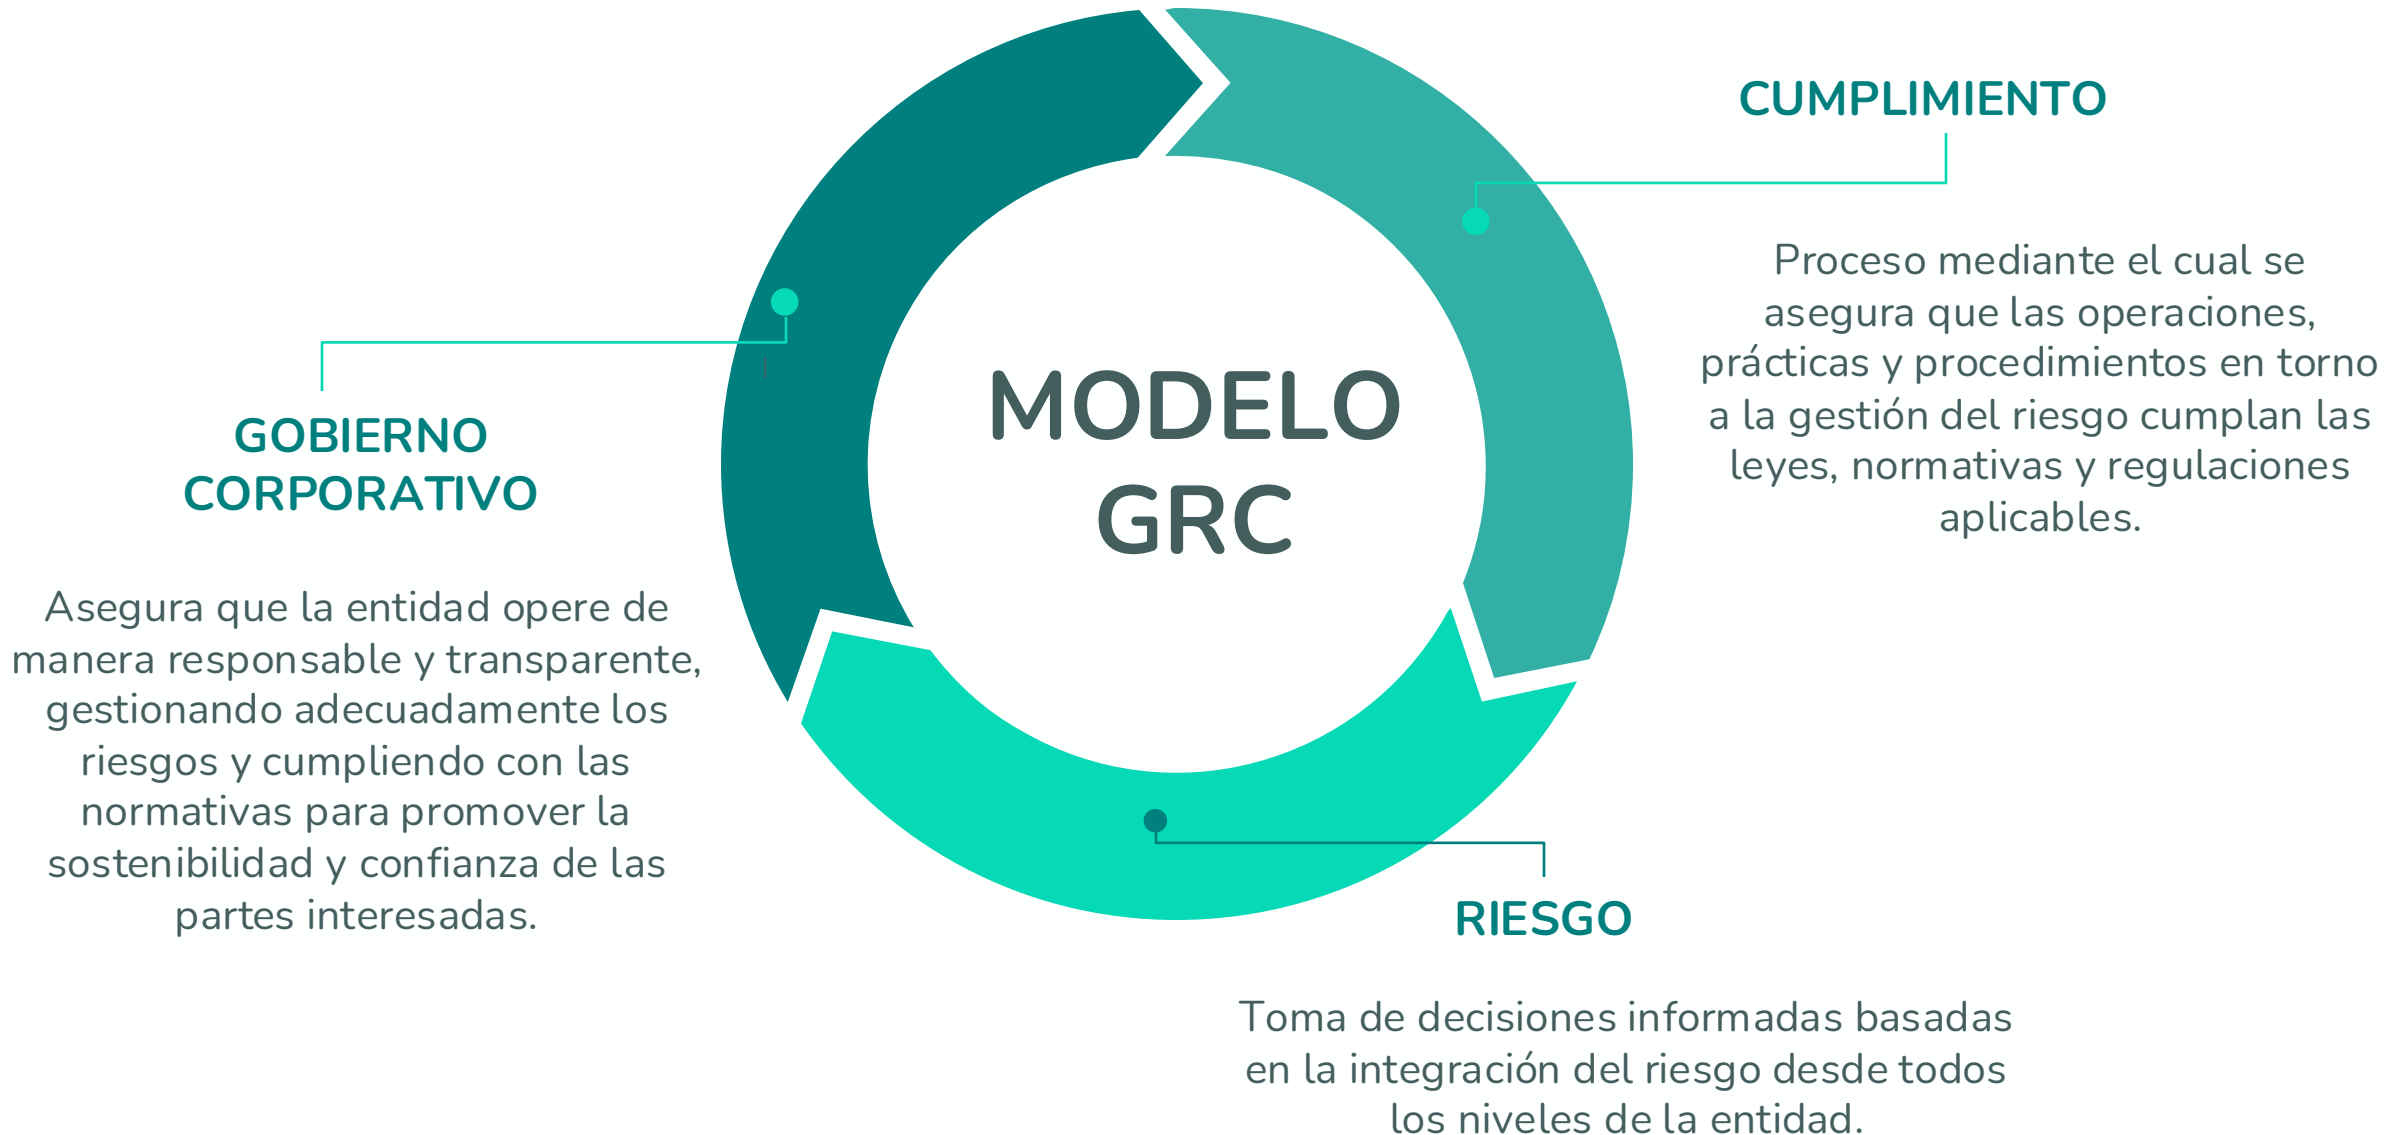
CUMPLIMIENTO

Proceso mediante el cual se asegura que las operaciones, prácticas y procedimientos en torno a la gestión del riesgo cumplan las leyes, normativas y regulaciones aplicables.

MODELO GRC

GOBIERNO CORPORATIVO

Asegura que la entidad opere de manera responsable y transparente, gestionando adecuadamente los riesgos y cumpliendo con las normativas para promover la sostenibilidad y confianza de las partes interesadas.

RIESGO

Toma de decisiones informadas basadas en la integración del riesgo desde todos los niveles de la entidad.